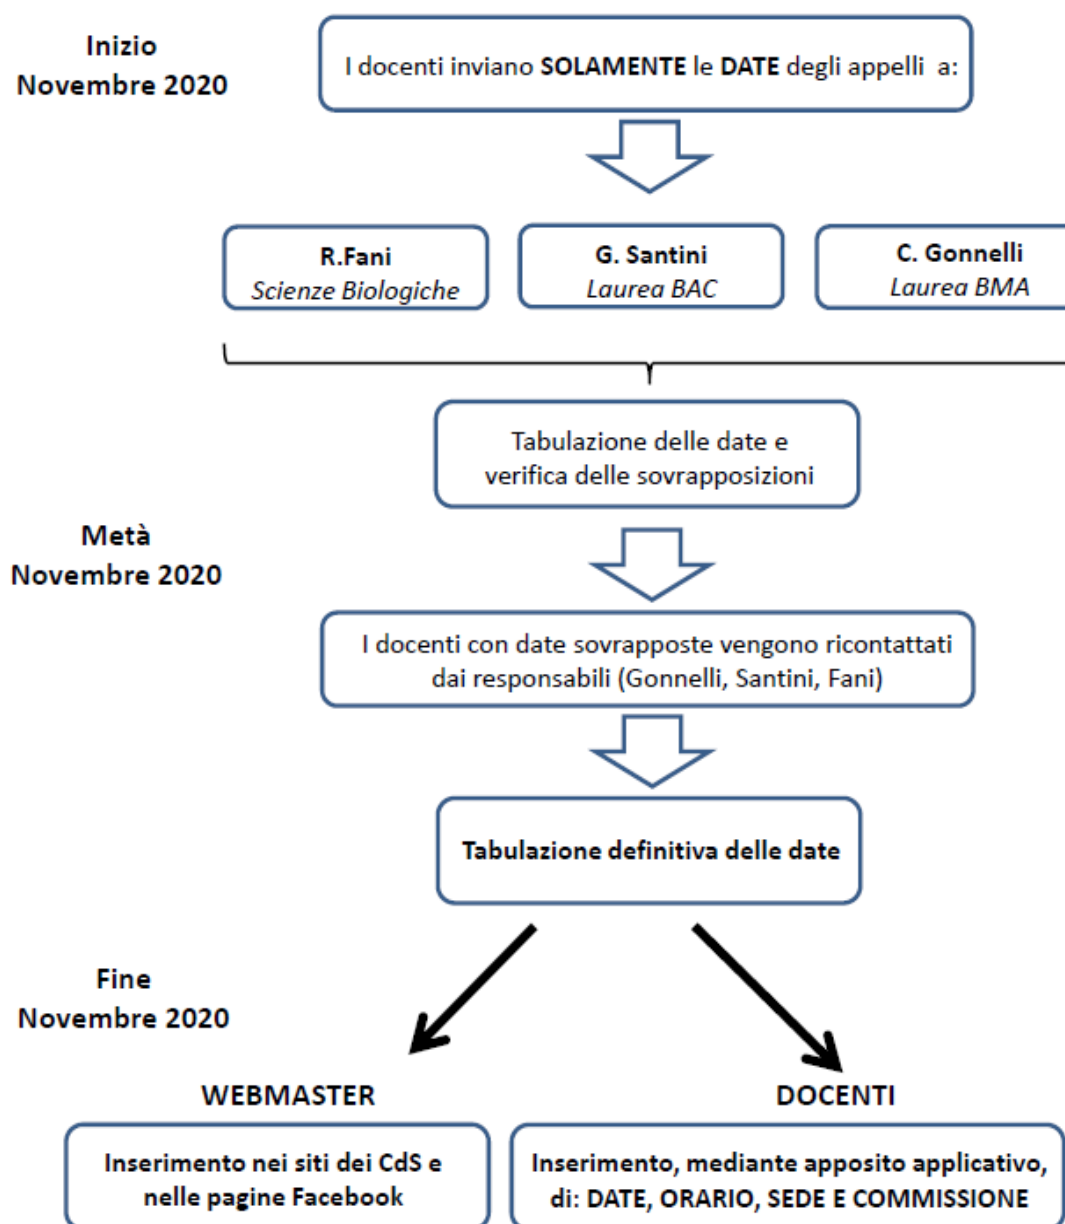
Inizio
Novembre 2020

I docenti inviano SOLAMENTE le DATE degli appelli a:

R.Fani
Scienze Biologiche

G. Santini
Laurea BAC

C. Gonnelli
Laurea BMA

Tabulazione delle date e verifica delle sovrapposizioni

Metà
Novembre 2020

I docenti con date sovrapposte vengono ricontattati dai responsabili (Gonnelli, Santini, Fani)

Tabulazione definitiva delle date

Fine
Novembre 2020

WEBMASTER

Inserimento nei siti dei CdS e nelle pagine Facebook

DOCENTI

Inserimento, mediante apposito applicativo, di: DATE, ORARIO, SEDE E COMMISSIONE